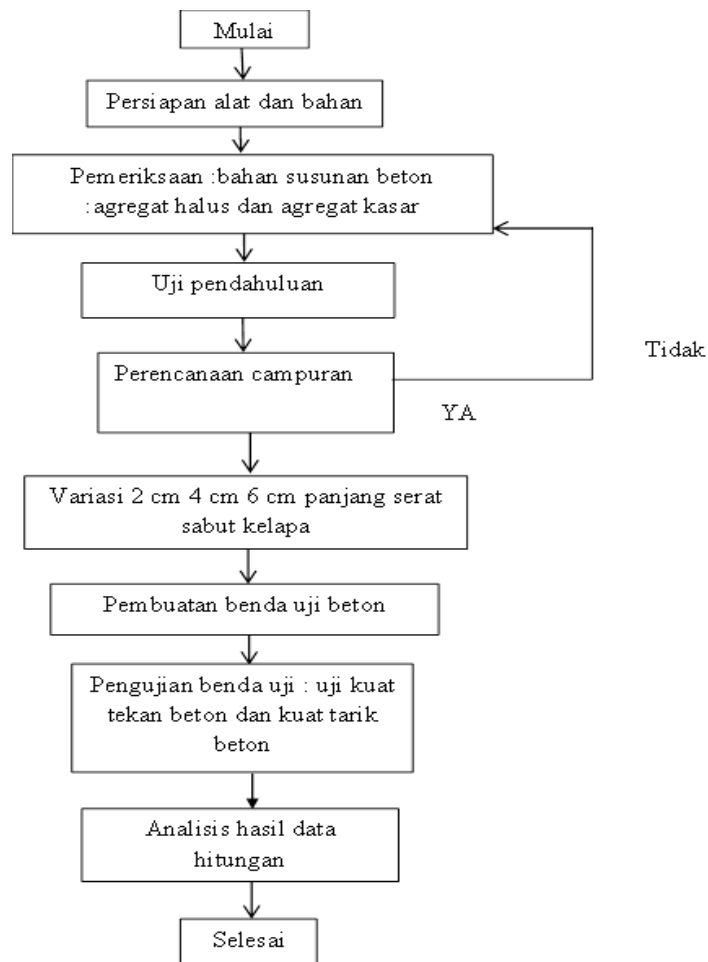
Mulai

Persiapan alat dan bahan

Pemeriksaan :bahan susunan beton :agregat halus dan agregat kasar

Uji pendahuluan

Perencanaan campuran

Tidak

YA

Variasi 2 cm 4 cm 6 cm panjang serat sabut kelapa

Pembuatan benda uji beton

Pengujian benda uji : uji kuat tekan beton dan kuat tarik beton

Analisis hasil data hitungan

Selesai